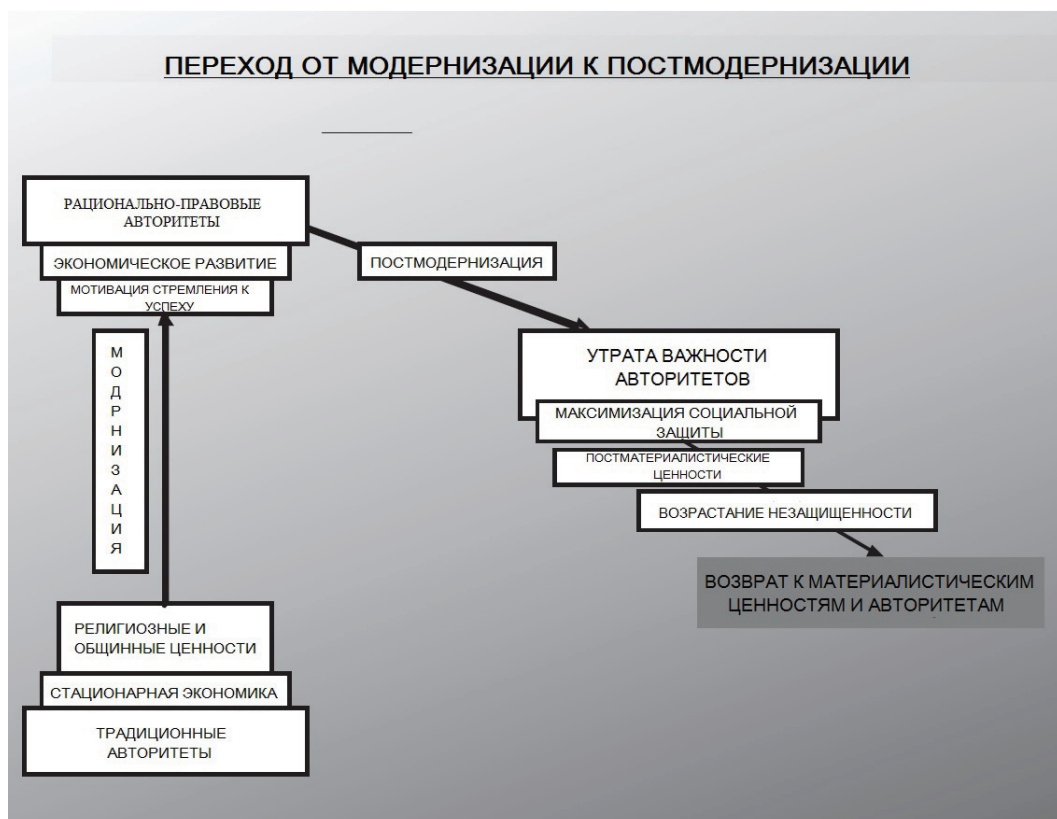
ПЕРЕХОД ОТ МОДЕРНИЗАЦИИ К ПОСТМОДЕРНИЗАЦИИ

РАЦИОНАЛЬНО-ПРАВОВЫЕ АВТОРИТЕТЫ

ЭКОНОМИЧЕСКОЕ РАЗВИТИЕ

МОТИВАЦИЯ СТРЕМЛЕНИЯ К УСПЕХУ

ПОСТМОДЕРНИЗАЦИЯ

МОДРНИЗАЦИЯ

УТРАТА ВАЖНОСТИ АВТОРИТЕТОВ

МАКСИМИЗАЦИЯ СОЦИАЛЬНОЙ ЗАЩИТЫ

ПОСТМАТЕРИАЛИСТИЧЕСКИЕ ЦЕННОСТИ

ВОЗРАСТАНИЕ НЕЗАЩИЩЕННОСТИ

ВОЗВРАТ К МАТЕРИАЛИСТИЧЕСКИМ ЦЕННОСТЯМ И АВТОРИТЕТАМ

РЕЛИГИОЗНЫЕ И ОБЩИННЫЕ ЦЕННОСТИ

СТАЦИОНАРНАЯ ЭКОНОМИКА

ТРАДИЦИОННЫЕ АВТОРИТЕТЫ